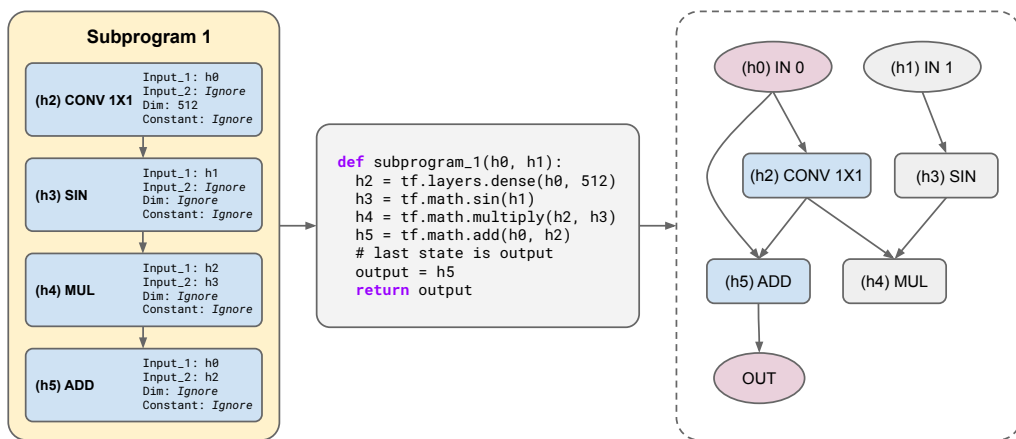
Subprogram 1

(h2) CONV 1X1
Input_1: h0
Input_2: Ignore
Dim: 512
Constant: Ignore

(h3) SIN
Input_1: h1
Input_2: Ignore
Dim: Ignore
Constant: Ignore

(h4) MUL
Input_1: h2
Input_2: h3
Dim: Ignore
Constant: Ignore

(h5) ADD
Input_1: h0
Input_2: h2
Dim: Ignore
Constant: Ignore

def subprogram_1(h0, h1):
  h2 = tf.layers.dense(h0, 512)
  h3 = tf.math.sin(h1)
  h4 = tf.math.multiply(h2, h3)
  h5 = tf.math.add(h0, h2)
  # last state is output
  output = h5
  return output

(h0) IN 0
(h1) IN 1
(h2) CONV 1X1
(h3) SIN
(h5) ADD
(h4) MUL
OUT